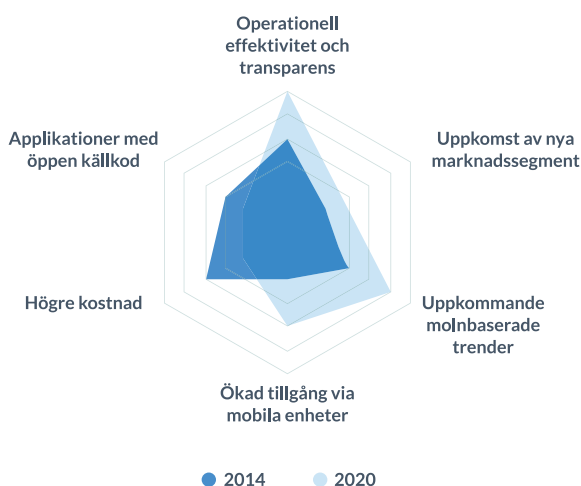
Operationell effektivitet och transparens

Uppkomst av nya marknadssegment

Uppkommande molnbaserade trender

Ökad tillgång via mobila enheter

Högre kostnad

Applikationer med öppen källkod

2014

2020